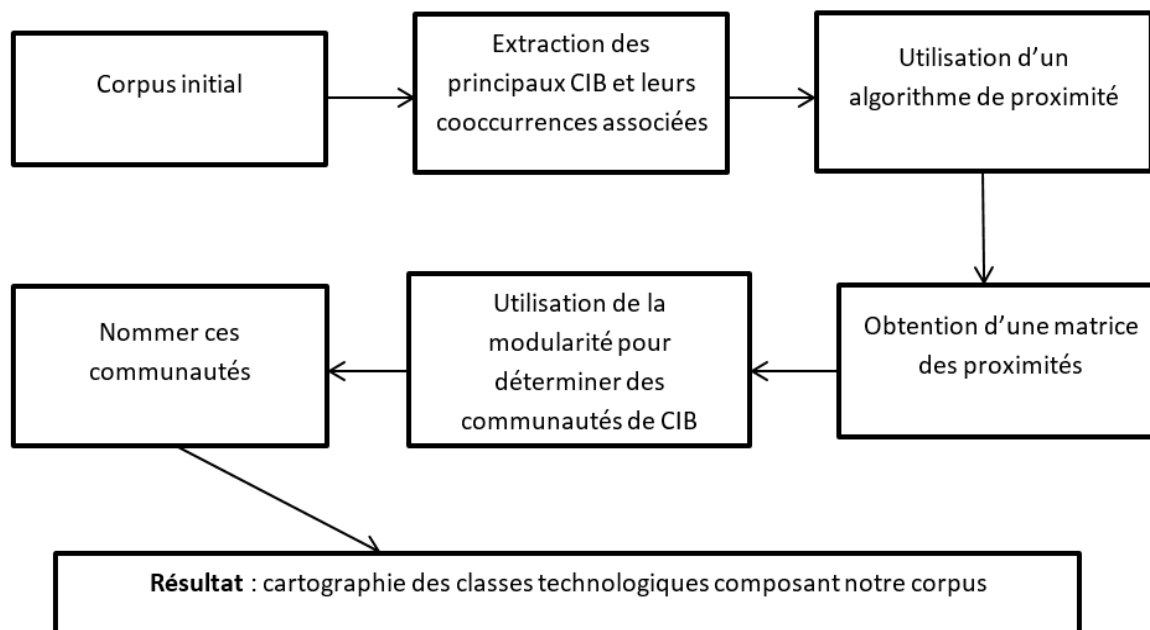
Corpus initial

Extraction des principaux CIB et leurs cooccurrences associées

Utilisation d'un algorithme de proximité

Obtention d'une matrice des proximités

Utilisation de la modularité pour déterminer des communautés de CIB

Nommer ces communautés

**Résultat** : cartographie des classes technologiques composant notre corpus